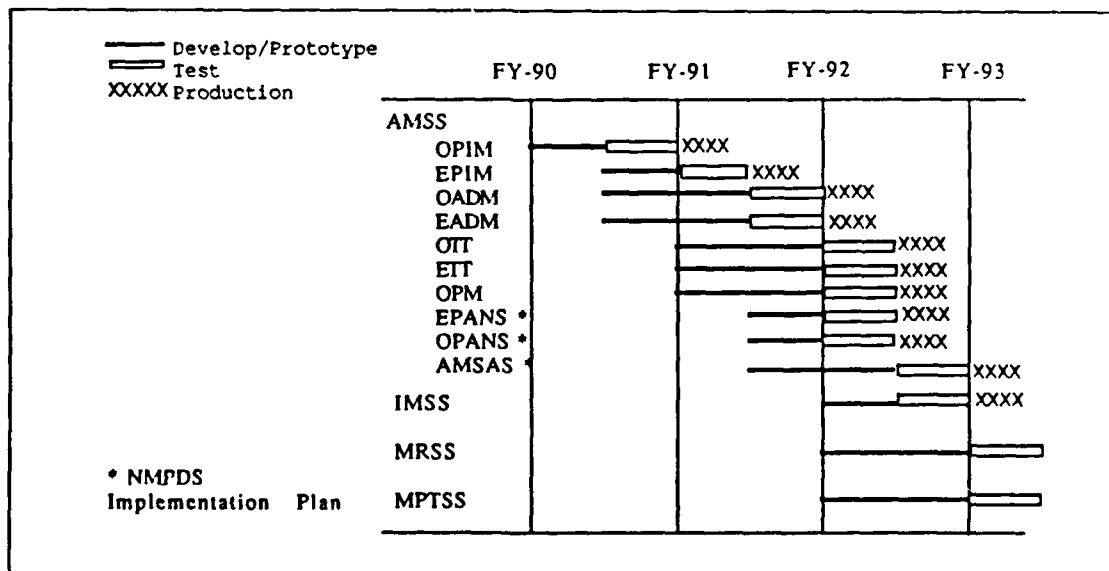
Develop/Prototype
Test
XXXXX Production

FY-90 FY-91 FY-92 FY-93

AMSS
OPIM XXXX
EPIM XXXX
OADM XXXX
EADM XXXX
OTT XXXX
ETT XXXX
OPM XXXX
EPANS * XXXX
OPANS * XXXX
AMSAS * XXXX
IMSS XXXX
MRSS
MPTSS

* NMPDS
Implementation Plan